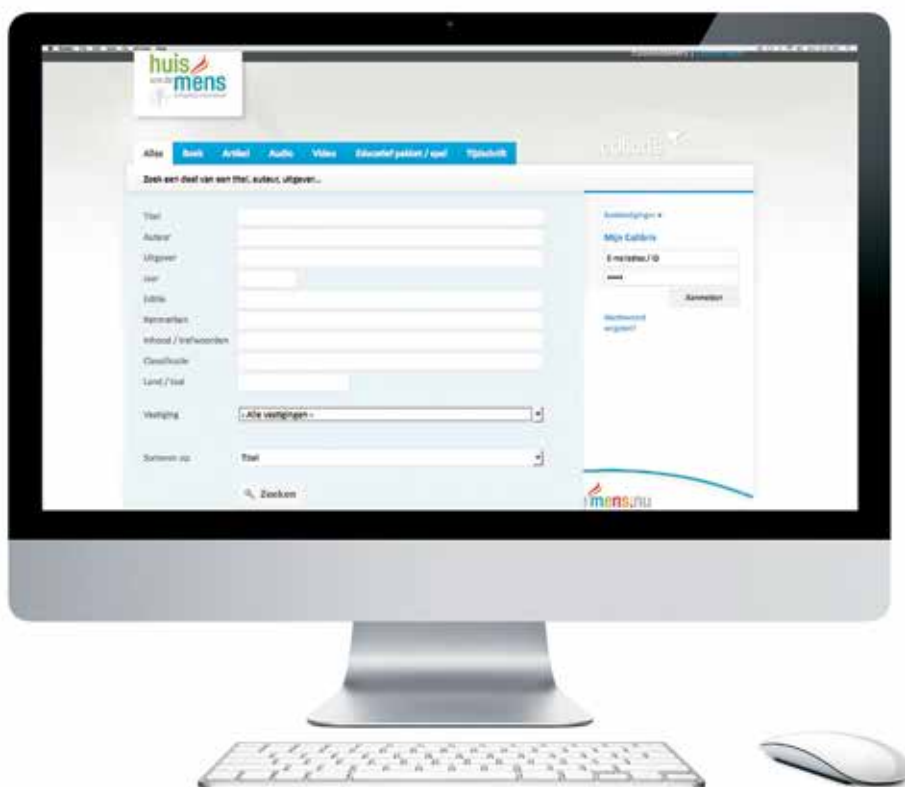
huis van de mens

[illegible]

Alles Boek Artikel Audio Video Educatief pakket / spel Tijdschrift

Zoek een deel van een titel, auteur, uitgever...

Titel
Auteur
Uitgever
Jaar
Editie
Kenmerken
Inhoud / trefwoorden
Classificatie
Land / taal

Vestiging - Alle vestigingen -

Sorteren op Titel

Zoeken

Boekentips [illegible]

Mijn Gallerie

E-mailadres / ID

Aanmelden

Wachtwoord vergeten?

mens.nu